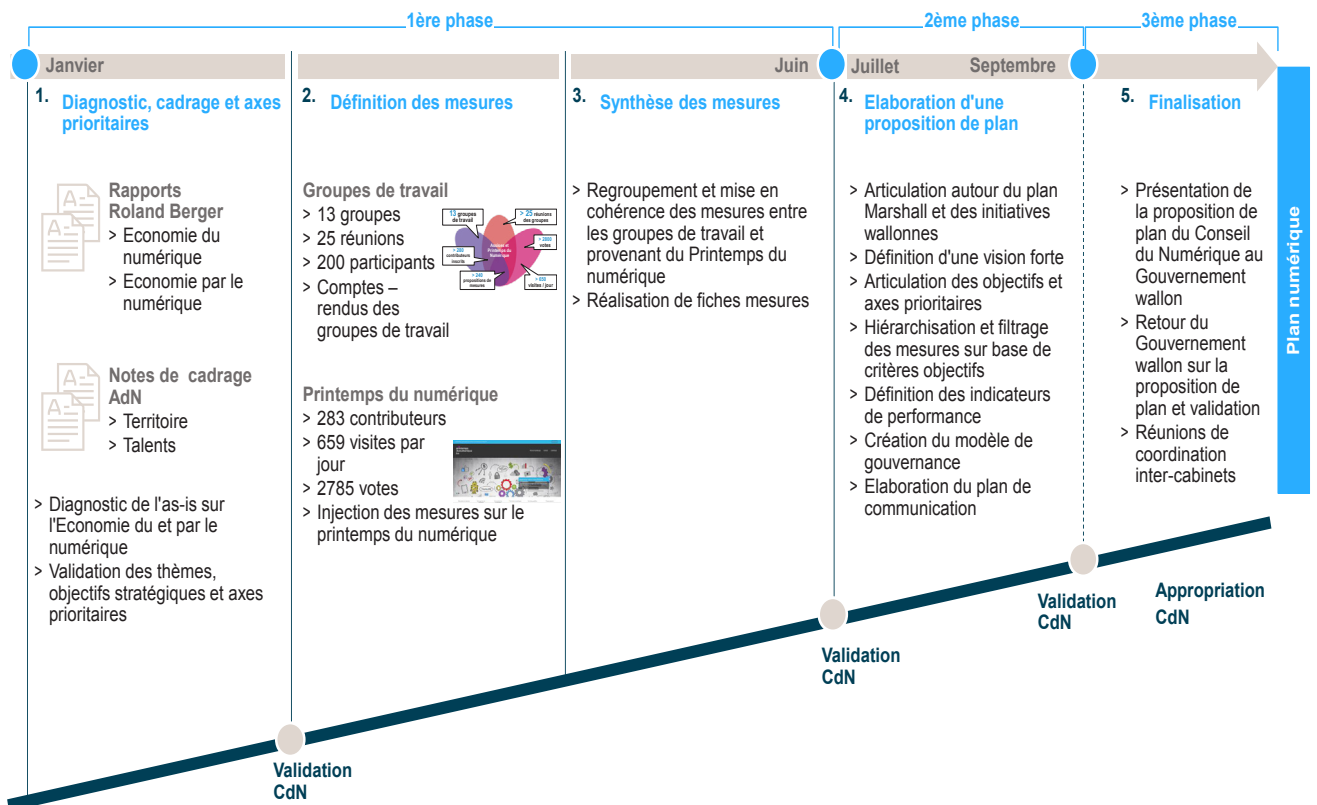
1ère phase

2ème phase

3ème phase

Janvier

Juin

Juillet

Septembre

1. Diagnostic, cadrage et axes prioritaires

Rapports Roland Berger
> Economie du numérique
> Economie par le numérique

Notes de cadrage AdN
> Territoire
> Talents

> Diagnostic de l'as-is sur l'Economie du et par le numérique
> Validation des thèmes, objectifs stratégiques et axes prioritaires

2. Définition des mesures

Groupes de travail
> 13 groupes
> 25 réunions
> 200 participants
> Comptes – rendus des groupes de travail

13 groupes de travail
> 25 réunions des groupes
> 200 contributeurs inscrits
> 2800 votes
> 240 propositions de mesures
> 450 visites / jour

Printemps du numérique
> 283 contributeurs
> 659 visites par jour
> 2785 votes
> Injection des mesures sur le printemps du numérique

3. Synthèse des mesures

> Regroupement et mise en cohérence des mesures entre les groupes de travail et provenant du Printemps du numérique
> Réalisation de fiches mesures

4. Elaboration d'une proposition de plan

> Articulation autour du plan Marshall et des initiatives wallonnes
> Définition d'une vision forte
> Articulation des objectifs et axes prioritaires
> Hiérarchisation et filtrage des mesures sur base de critères objectifs
> Définition des indicateurs de performance
> Création du modèle de gouvernance
> Elaboration du plan de communication

5. Finalisation

> Présentation de la proposition de plan du Conseil du Numérique au Gouvernement wallon
> Retour du Gouvernement wallon sur la proposition de plan et validation
> Réunions de coordination inter-cabinets

Plan numérique

Validation CdN

Validation CdN

Validation CdN

Appropriation CdN